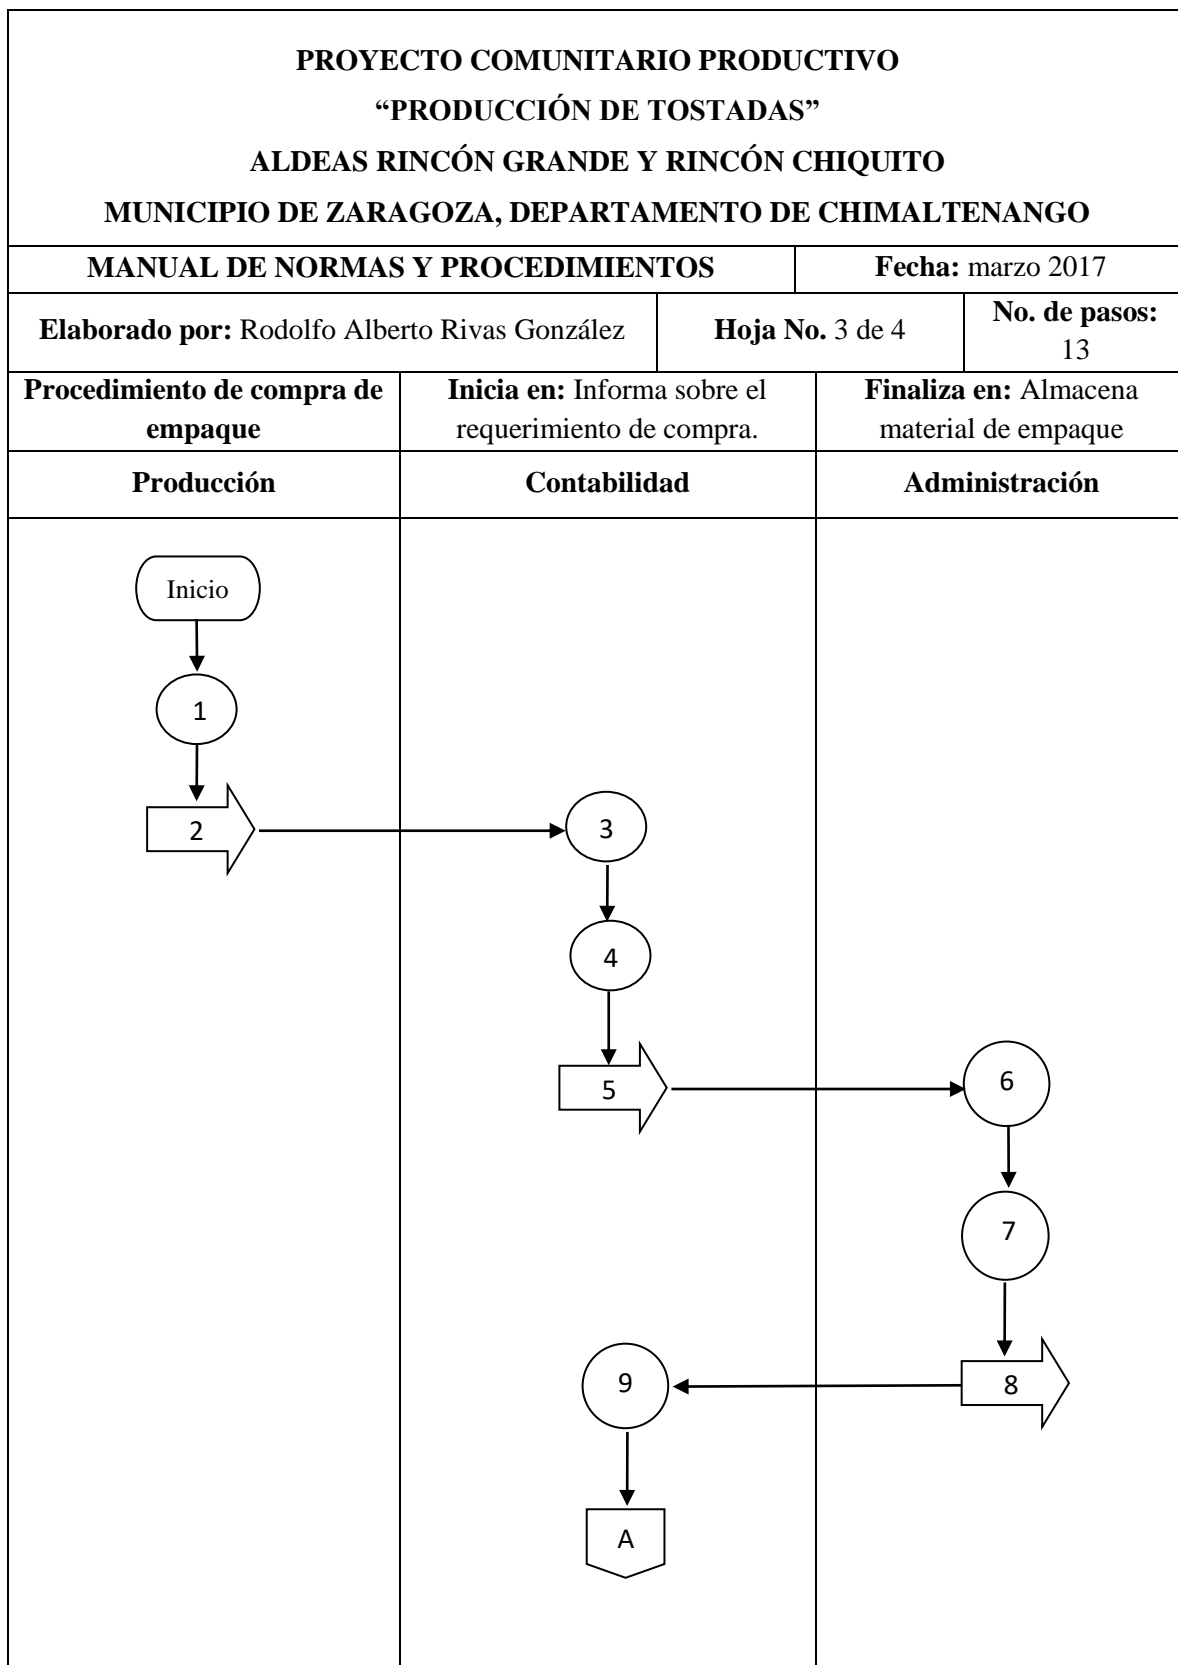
**PROYECTO COMUNITARIO PRODUCTIVO**
**"PRODUCCIÓN DE TOSTADAS"**
**ALDEAS RINCÓN GRANDE Y RINCÓN CHIQUITO**
**MUNICIPIO DE ZARAGOZA, DEPARTAMENTO DE CHIMALTENANGO**

| MANUAL DE NORMAS Y PROCEDIMIENTOS | Fecha: marzo 2017 |
|---|---|

| Elaborado por: Rodolfo Alberto Rivas González | Hoja No. 3 de 4 | No. de pasos: 13 |
|---|---|---|

| Procedimiento de compra de empaque | Inicia en: Informa sobre el requerimiento de compra. | Finaliza en: Almacena material de empaque |
|---|---|---|
| Producción | Contabilidad | Administración |

Inicio
1
2
3
4
5
6
7
9
8
A